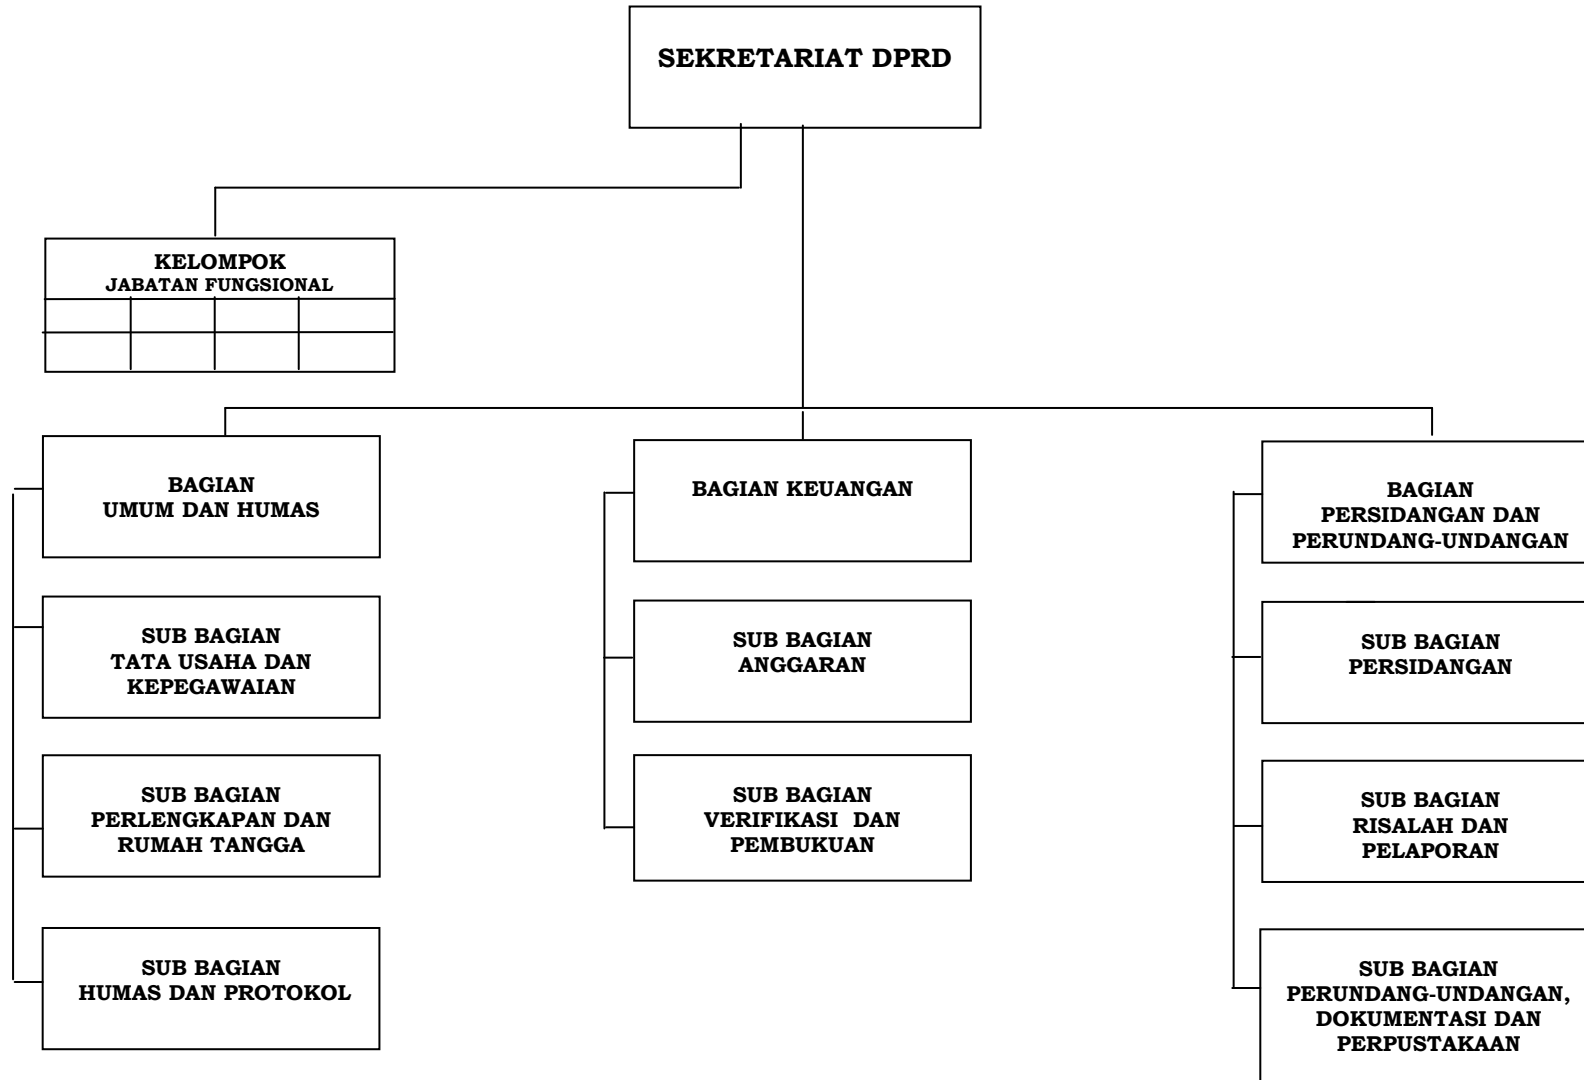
SEKRETARIAT DPRD

KELOMPOK
JABATAN FUNGSIONAL

BAGIAN
UMUM DAN HUMAS

SUB BAGIAN
TATA USAHA DAN KEPEGAWAIAN

SUB BAGIAN
PERLENGKAPAN DAN RUMAH TANGGA

SUB BAGIAN
HUMAS DAN PROTOKOL

BAGIAN KEUANGAN

SUB BAGIAN
ANGGARAN

SUB BAGIAN
VERIFIKASI DAN PEMBUKUAN

BAGIAN
PERSIDANGAN DAN PERUNDANG-UNDANGAN

SUB BAGIAN
PERSIDANGAN

SUB BAGIAN
RISALAH DAN PELAPORAN

SUB BAGIAN
PERUNDANG-UNDANGAN, DOKUMENTASI DAN PERPUSTAKAAN